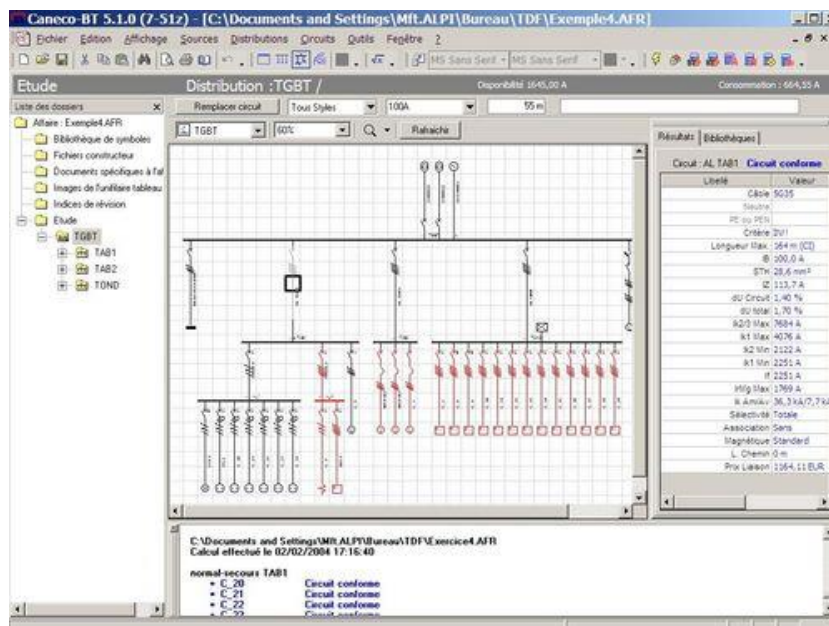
Caneco-BT 5.1.0 (7-51z) - [C:\Documents and Settings\Mft.ALPI\Bureau\TDF\Exemple4.AFR]

Fichier Edition Affichage Sources Distributions Circuits Outils Fenêtre ?

MS Sans Serif MS Sans Serif

Etude

Distribution :TGBT /

Disponibilité 1645,00 A

Consommation : 664,55 A

Liste des dossiers

Remplacer circuit Tous Styles 100A 55 m

Affaire : Exemple4.AFR
Bibliothèque de symboles
Fichiers constructeur
Documents spécifiques à l'af
Images de l'unifilaire tableau
Indices de révision
Etude
TGBT
TAB1
TAB2
TOND

TGBT 60% Rafraichir

Résultats Bibliothèques

Circuit : AL TAB1 Circuit conforme

| Libellé | Valeur |
|---|---|
| Câble | 5G35 |
| Neutre | |
| PE ou PEN | |
| Critère | ΣU! |
| Longueur Max. | 164 m (CI) |
| IB | 100,0 A |
| STH | 28,6 mm² |
| IZ | 113,7 A |
| dU Circuit | 1,40 % |
| dU total | 1,70 % |
| Ik2/3 Max | 7684 A |
| Ik1 Max | 4076 A |
| Ik2 Min | 2122 A |
| Ik1 Min | 2251 A |
| If | 2251 A |
| Iefg Max | 1769 A |
| Ik Amikv | 36,3 kA/7,7 k |
| Sélectivité | Totale |
| Association | Sans |
| Magnétique | Standard |
| L. Chemin | 0 m |
| Prix Liaison | 1164,11 EUR |

C:\Documents and Settings\Mft.ALPI\Bureau\TDF\Exercice4.AFR
Calcul effectué le 02/02/2004 17:16:40

normal-secours TAB1
• C_20 Circuit conforme
• C_21 Circuit conforme
• C_22 Circuit conforme
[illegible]